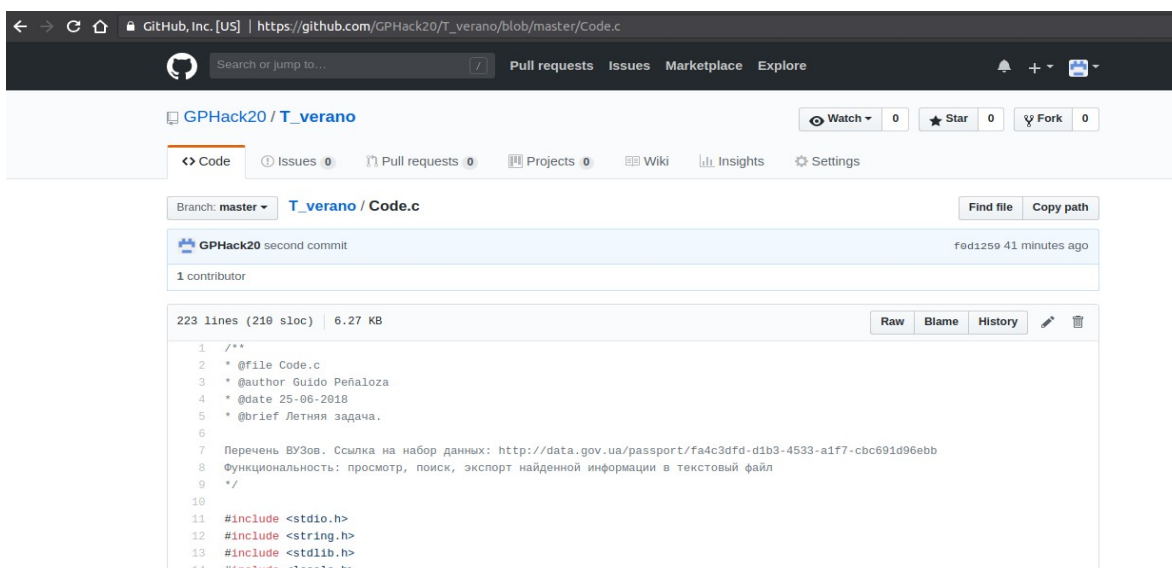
GitHub, Inc. [US] | https://github.com/GPHack20/T_verano/blob/master/Code.c

Search or jump to... / Pull requests Issues Marketplace Explore

GPHack20 / T_verano

Watch 0 Star 0 Fork 0

Code Issues 0 Pull requests 0 Projects 0 Wiki Insights Settings

Branch: master T_verano / Code.c

Find file Copy path

GPHack20 second commit

f0d1259 41 minutes ago

1 contributor

223 lines (210 sloc) | 6.27 KB

Raw Blame History

1 /**
2 * @file Code.c
3 * @author Guido Peñaloza
4 * @date 25-06-2018
5 * @brief Летняя задача.
6
7 Перечень ВУЗов. Ссылка на набор данных: http://data.gov.ua/passport/fa4c3dfd-d1b3-4533-a1f7-cbc691d96ebb
8 Функциональность: просмотр, поиск, экспорт найденной информации в текстовый файл
9 */
10
11 #include <stdio.h>
12 #include <string.h>
13 #include <stdlib.h>
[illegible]